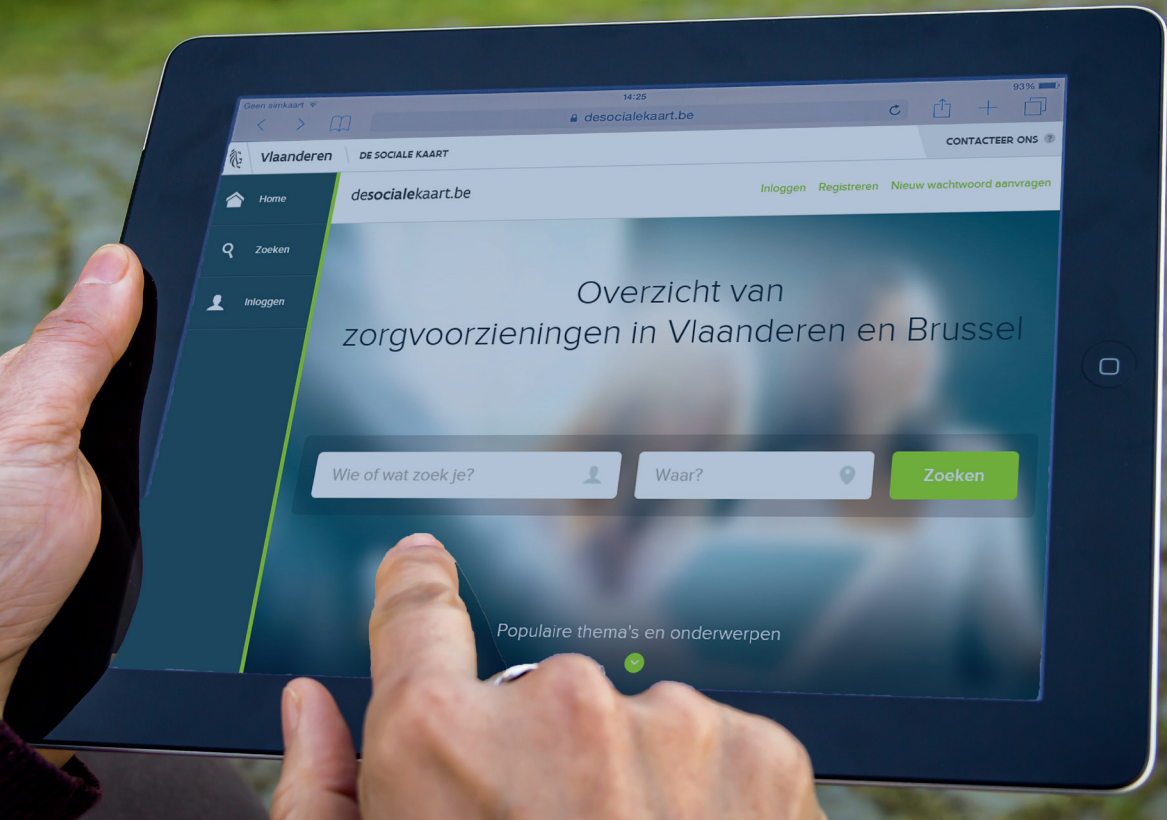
Geen simkaart
14:25
93%
desocialekaart.be

Vlaanderen
DE SOCIALE KAART
CONTACTEER ONS ?

Home
Zoeken
Inloggen

desocialekaart.be
Inloggen Registreren Nieuw wachtwoord aanvragen

Overzicht van zorgvoorzieningen in Vlaanderen en Brussel

Wie of wat zoek je?
Waar?
Zoeken

Populaire thema's en onderwerpen